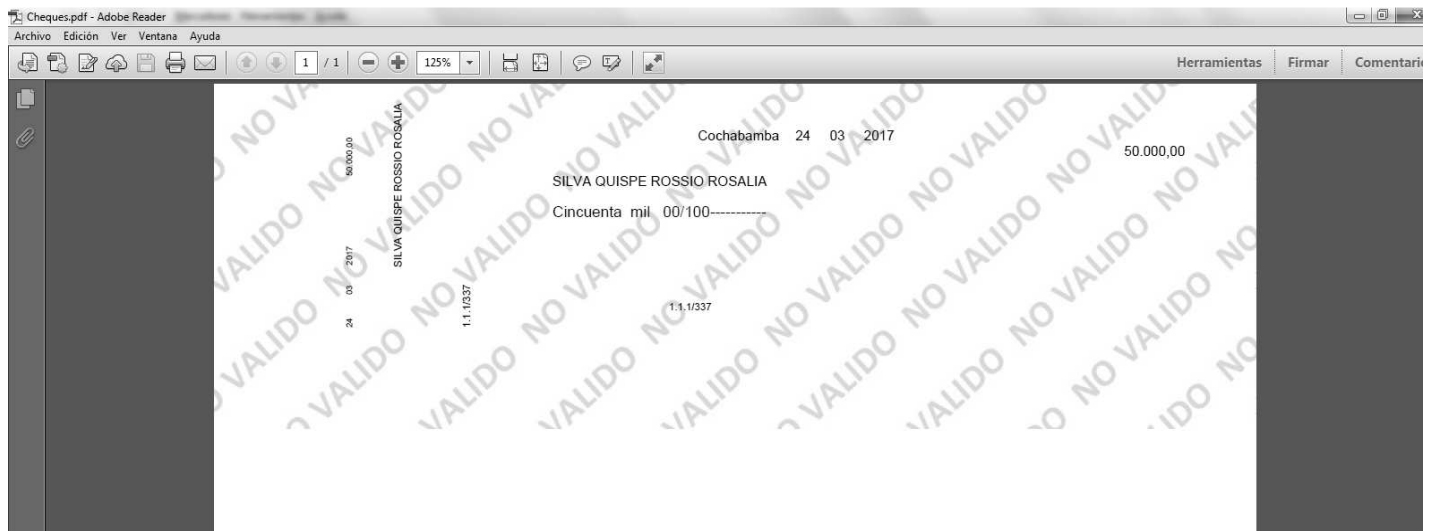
Cheques.pdf - Adobe Reader

Archivo Edición Ver Ventana Ayuda

1 / 1 125%

Herramientas Firmar Comentari

50.000,00

SILVA QUISPE ROSSIO ROSALIA

24 03 2017

1.1.1/337

Cochabamba 24 03 2017

50.000,00

SILVA QUISPE ROSSIO ROSALIA

Cincuenta mil 00/100-----------

1.1.1/337

NO VALIDO NO VALIDO NO VALIDO NO VALIDO NO VALIDO NO VALIDO NO VALIDO NO VALIDO NO VALIDO NO VALIDO NO VALIDO NO VALIDO NO VALIDO NO VALIDO NO VALIDO NO VALIDO NO VALIDO NO VALIDO NO VALIDO NO VALIDO NO